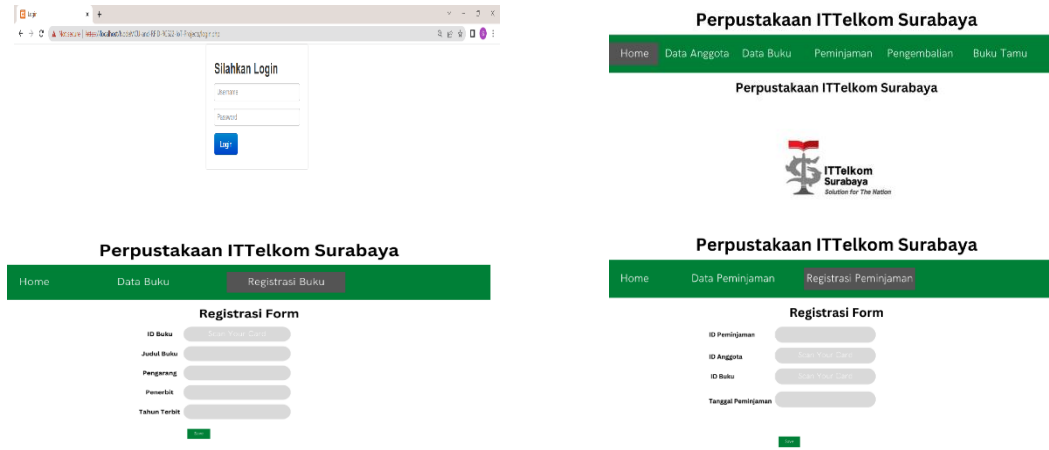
Login

Not secure | https://localhost/Acopy/CSI and RFID-MC522-IoT-Project/login.php

Silahkan Login

Username

Password

Login

Perpustakaan ITTelkom Surabaya

Home | Data Anggota | Data Buku | Peminjaman | Pengembalian | Buku Tamu

Perpustakaan ITTelkom Surabaya

ITTelkom Surabaya
Solution for The Nation

Perpustakaan ITTelkom Surabaya

Home | Data Buku | Registrasi Buku

Registrasi Form

ID Buku: Scan Your Card

Judul Buku

Pengarang

Penerbit

Tahun Terbit

Save

Perpustakaan ITTelkom Surabaya

Home | Data Peminjaman | Registrasi Peminjaman

Registrasi Form

ID Peminjaman

ID Anggota: Scan Your Card

ID Buku: Scan Your Card

Tanggal Peminjaman

Save